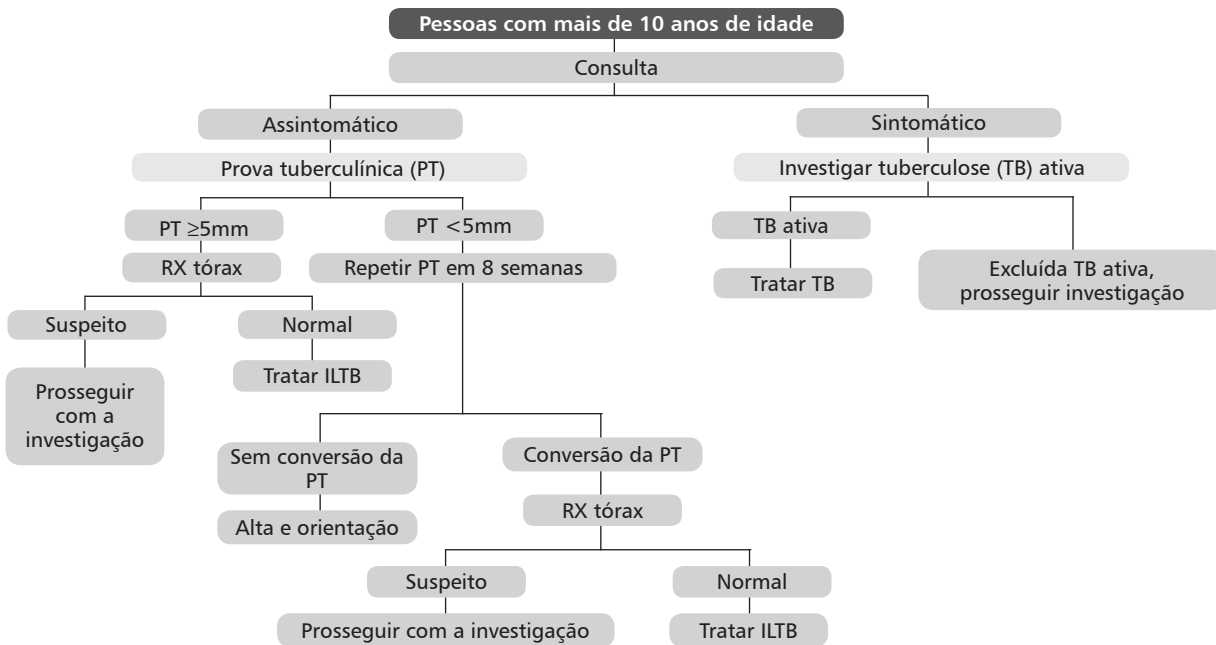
Pessoas com mais de 10 anos de idade

Consulta

Assintomático

Prova tuberculínica (PT)

PT ≥5mm

RX tórax

Suspeito

Prosseguir com a investigação

Normal

Tratar ILTB

PT <5mm

Repetir PT em 8 semanas

Sem conversão da PT

Alta e orientação

Conversão da PT

RX tórax

Suspeito

Prosseguir com a investigação

Normal

Tratar ILTB

Sintomático

Investigar tuberculose (TB) ativa

TB ativa

Tratar TB

Excluída TB ativa, prosseguir investigação